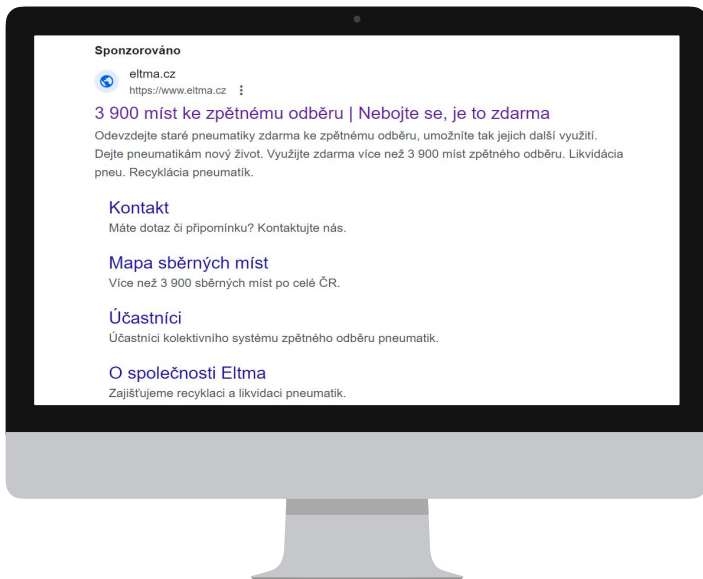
Sponzorováno

eltma.cz
https://www.eltma.cz ⋮

3 900 míst ke zpětnému odběru | Nebojte se, je to zdarma

Odevzdejte staré pneumatiky zdarma ke zpětnému odběru, umožníte tak jejich další využití. Dejte pneumatikám nový život. Využijte zdarma více než 3 900 míst zpětného odběru. Likvidácia pneu. Recyklácia pneumatík.

Kontakt
Máte dotaz či připomínku? Kontaktujte nás.

Mapa sběrných míst
Více než 3 900 sběrných míst po celé ČR.

Účastníci
Účastníci kolektivního systému zpětného odběru pneumatik.

O společnosti Eltma
Zajišťujeme recyklaci a likvidaci pneumatik.